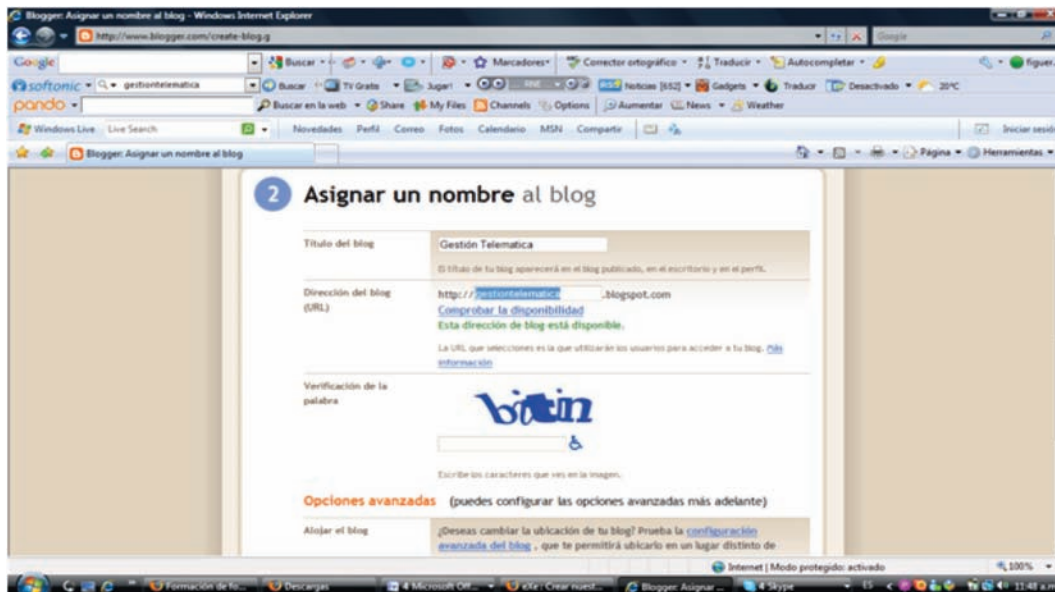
Blogger: Asignar un nombre al blog - Windows Internet Explorer

http://www.blogger.com/create-blog.g

Google

Buscar · Marcadores · Corrector ortográfico · Traducir · Autocompletar · figuer

softonic · gestiontelematica · Buscar · TV Gratis · Jugar! · Noticias [652] · Gadgets · Traducir · Desactivado · 20ºC

pando · Buscar en la web · Share · My Files · Channels · Options · Aumentar · News · Weather

Windows Live · Live Search · Novedades · Perfil · Correo · Fotos · Calendario · MSN · Compartir · Iniciar sesión

Blogger: Asignar un nombre al blog

Página · Herramientas

2 Asignar un nombre al blog

Título del blog

Gestión Telematica

El título de tu blog aparecerá en el blog publicado, en el escritorio y en el perfil.

Dirección del blog (URL)

http:// gestiontelematica .blogspot.com

Comprobar la disponibilidad

Esta dirección de blog está disponible.

La URL que selecciones es la que utilizarán los usuarios para acceder a tu blog. Más información

Verificación de la palabra

bitin

Escribe los caracteres que ves en la imagen.

Opciones avanzadas (puedes configurar las opciones avanzadas más adelante)

Alojar el blog

¿Deseas cambiar la ubicación de tu blog? Prueba la configuración avanzada del blog , que te permitirá ubicarlo en un lugar distinto de

Internet | Modo protegido: activado

100%

Formación de fo... · Descargas · 4 Microsoft Off... · eXe : Crear nuest... · Blogger: Asignar... · 4 Skype · 11:48 a.m.